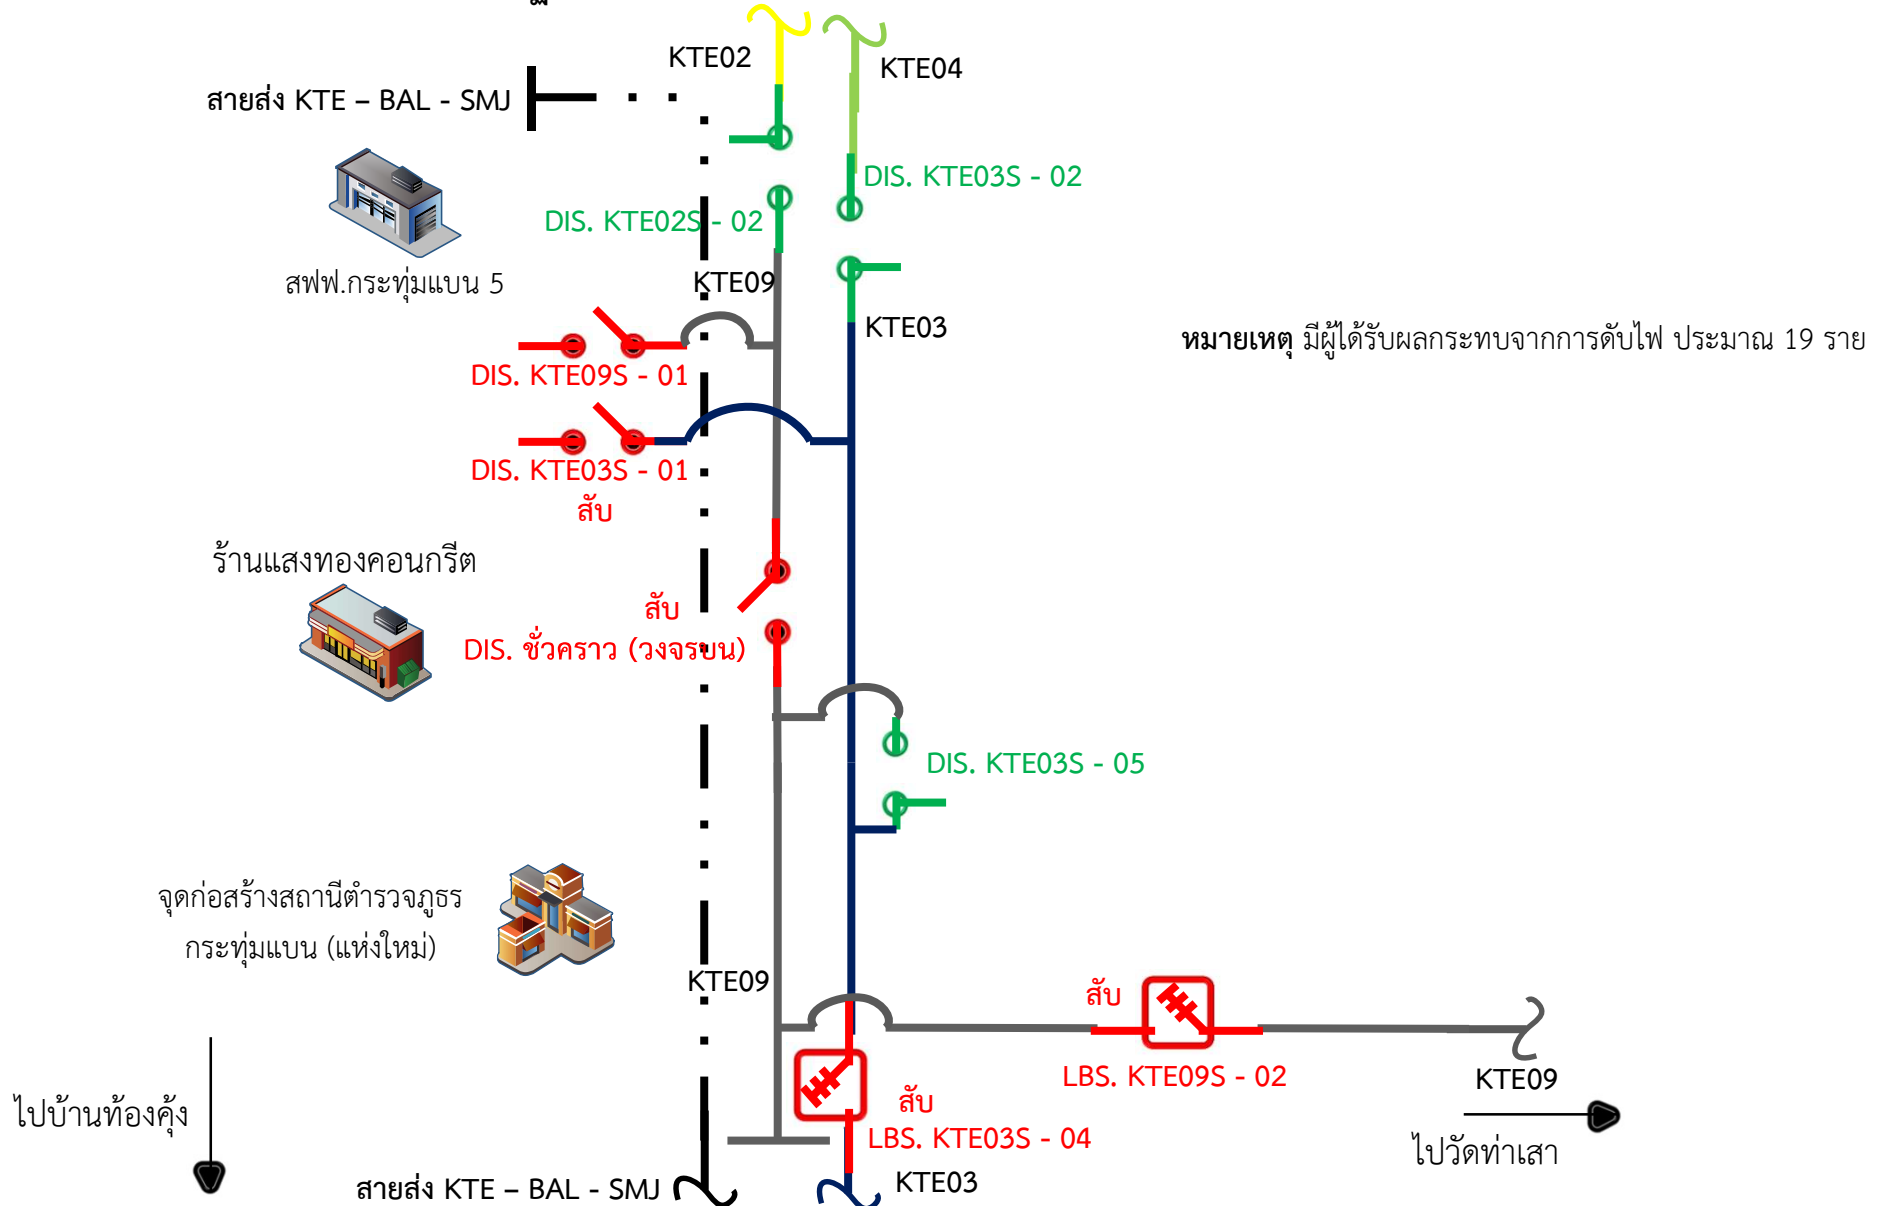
KTE02

KTE04

สายส่ง KTE – BAL - SMJ

DIS. KTE03S - 02

DIS. KTE02S - 02

สฟฟ.กระทุ่มแบน 5

KTE09

KTE03

หมายเหตุ มีผู้ได้รับผลกระทบจากการดับไฟ ประมาณ 19 ราย

DIS. KTE09S - 01

DIS. KTE03S - 01

สับ

ร้านแสงทองคอนกรีต

สับ

DIS. ชั่วคราว (วงจรบน)

DIS. KTE03S - 05

จุดก่อสร้างสถานีตำรวจภูธร กระทุ่มแบน (แห่งใหม่)

KTE09

สับ

LBS. KTE09S - 02

KTE09

ไปบ้านท้องคุ้ง

สับ

LBS. KTE03S - 04

ไปวัดท่าเสา

สายส่ง KTE – BAL - SMJ

KTE03